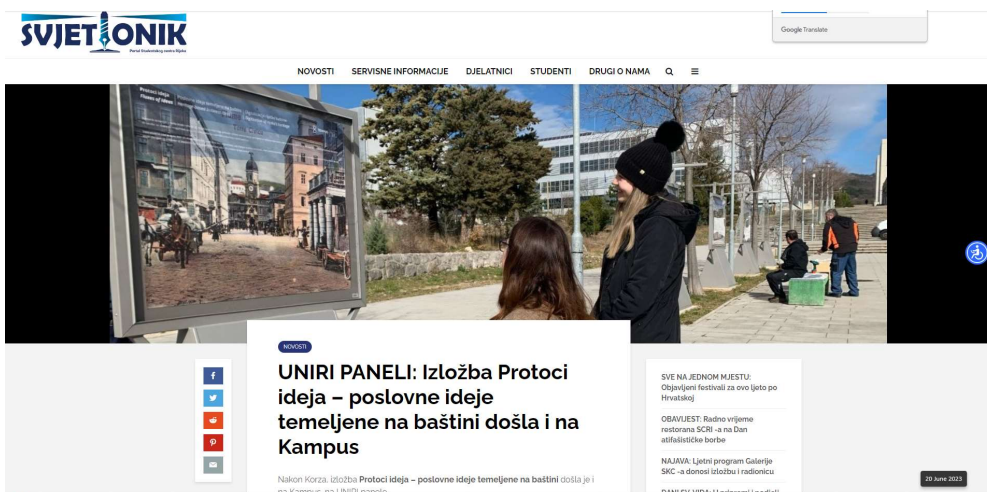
SVJETIONIK
Portal Studentskog centra Rijeka

Google Translate

NOVOSTI SERVISNE INFORMACIJE DJELATNICI STUDENTI DRUGI O NAMA

Protoci ideja
Flows of ideas

NOVOSTI

UNIRI PANELI: Izložba Protoci ideja – poslovne ideje temeljene na baštini došla i na Kampus

Nakon Korza, izložba **Protoci ideja – poslovne ideje temeljene na baštini** došla je i na Kampus, na UNIRI panele.

SVE NA JEDNOM MJESTU: Objavljeni festivali za ovo ljeto po Hrvatskoj

OBAVIJEST: Radno vrijeme restorana SCRI -a na Dan atifašističke borbe

NAJAVA: Ljetni program Galerije SKC -a donosi izložbu i radionicu

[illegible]

20 June 2023